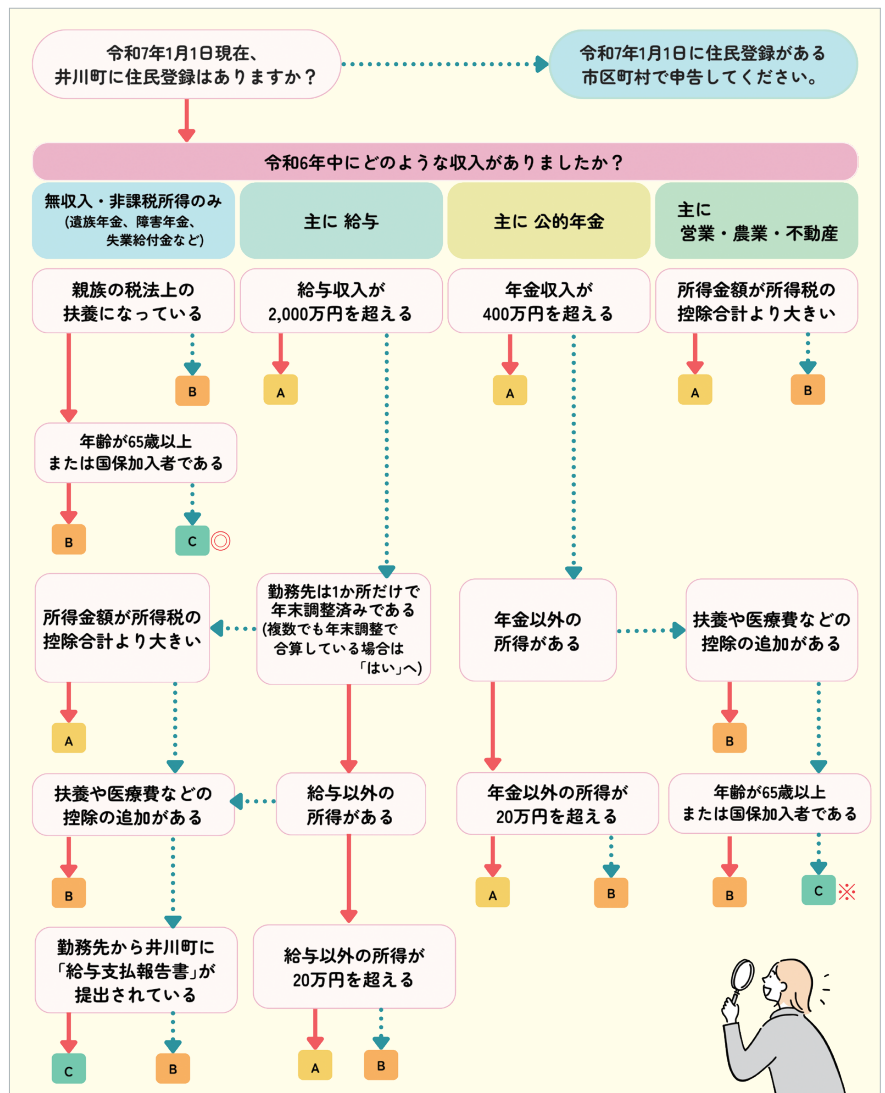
令和7年1月1日現在、井川町に住民登録はありますか？

令和7年1月1日に住民登録がある市区町村で申告してください。

令和6年中にどのような収入がありましたか？

無収入・非課税所得のみ
(遺族年金、障害年金、失業給付金など)

主に 給与

主に 公的年金

主に
営業・農業・不動産

親族の税法上の扶養になっている

B

年齢が65歳以上または国保加入者である

B

C ◎

給与収入が2,000万円を超える

A

年金収入が400万円を超える

A

所得金額が所得税の控除合計より大きい

A

B

勤務先は1か所だけで年末調整済みである
(複数でも年末調整で合算している場合は「はい」へ)

所得金額が所得税の控除合計より大きい

A

扶養や医療費などの控除の追加がある

B

勤務先から井川町に「給与支払報告書」が提出されている

C

B

給与以外の所得がある

給与以外の所得が20万円を超える

A

B

年金以外の所得がある

年金以外の所得が20万円を超える

A

B

扶養や医療費などの控除の追加がある

B

年齢が65歳以上または国保加入者である

B

C ※